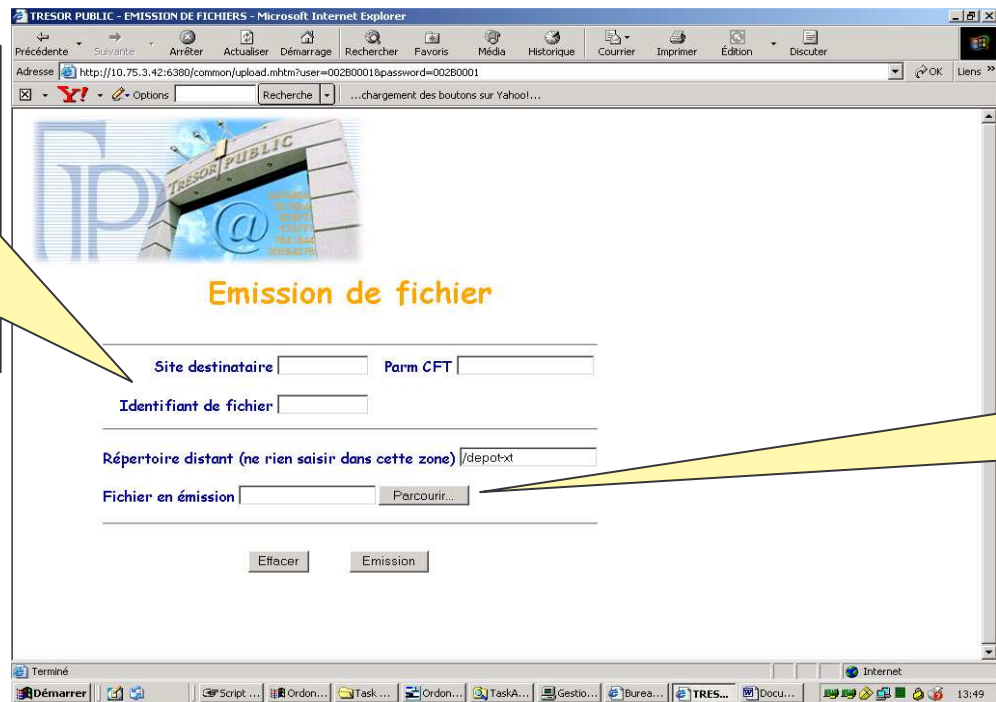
TRESOR PUBLIC - EMISSION DE FICHIERS - Microsoft Internet Explorer

Précédente Suivante Arrêter Actualiser Démarrage Rechercher Favoris Média Historique Courrier Imprimer Édition Discuter

Adresse http://10.75.3.42:6380/common/upload.mhtm?user=002B0001&password=002B0001

OK Liens

Options Recherche ...chargement des boutons sur Yahoo!...

TRESOR PUBLIC

Emission de fichier

Site destinataire

Parm CFT

Identifiant de fichier

Répertoire distant (ne rien saisir dans cette zone) /depot-xt

Fichier en émission

Parcourir...

Effacer

Emission

Terminé

Internet

Démarrer

Script ...

Ordon...

Task ...

Ordon...

TaskA...

Gestio...

Burea...

TRES...

Docu...

13:49